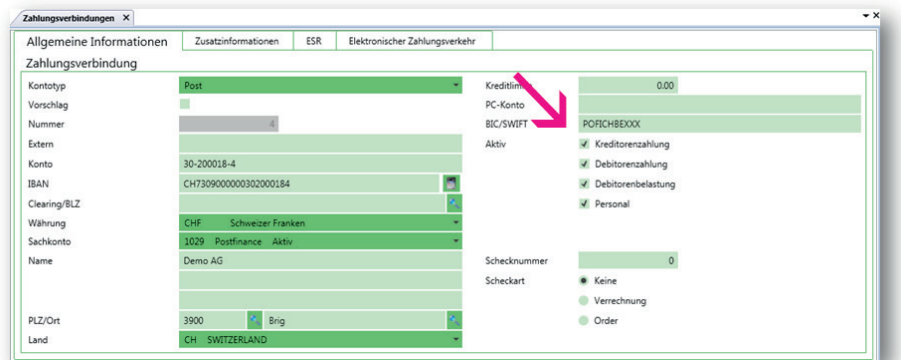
Zahlungsverbindungen ×

Allgemeine Informationen | Zusatzinformationen | ESR | Elektronischer Zahlungsverkehr

Zahlungsverbindung

Kontotyp Post
Vorschlag
Nummer 4
Extern
Konto 30-200018-4
IBAN CH7309000000302000184
Clearing/BLZ
Währung CHF Schweizer Franken
Sachkonto 1029 Postfinance Aktiv
Name Demo AG
PLZ/Ort 3900 Brig
Land CH SWITZERLAND

Kreditlim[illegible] 0.00
PC-Konto
BIC/SWIFT POFICHBEXXX
Aktiv
Kreditorenzahlung
Debitorenzahlung
Debitorenbelastung
Personal

Schecknummer 0
Scheckart
Keine
Verrechnung
Order